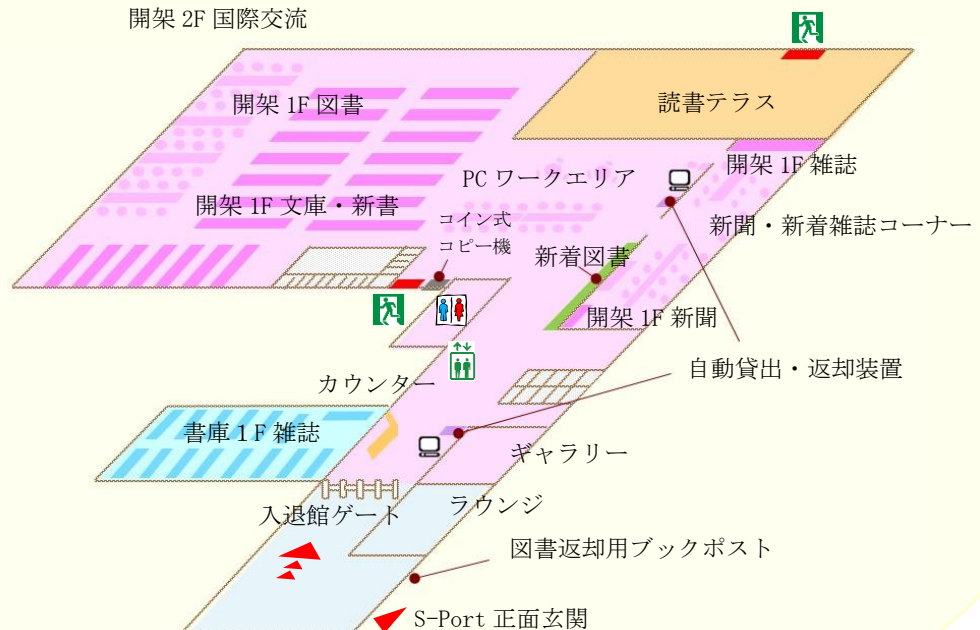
開架 2F 国際交流

読書テラス

開架 1F 図書

開架 1F 雑誌

PC ワークエリア

新聞・新着雑誌コーナー

開架 1F 文庫・新書

コイン式
コピー機

新着図書

開架 1F 新聞

自動貸出・返却装置

カウンター

書庫 1F 雑誌

ギャラリー

ラウンジ

入退館ゲート

図書返却用ブックポスト

S-Port 正面玄関